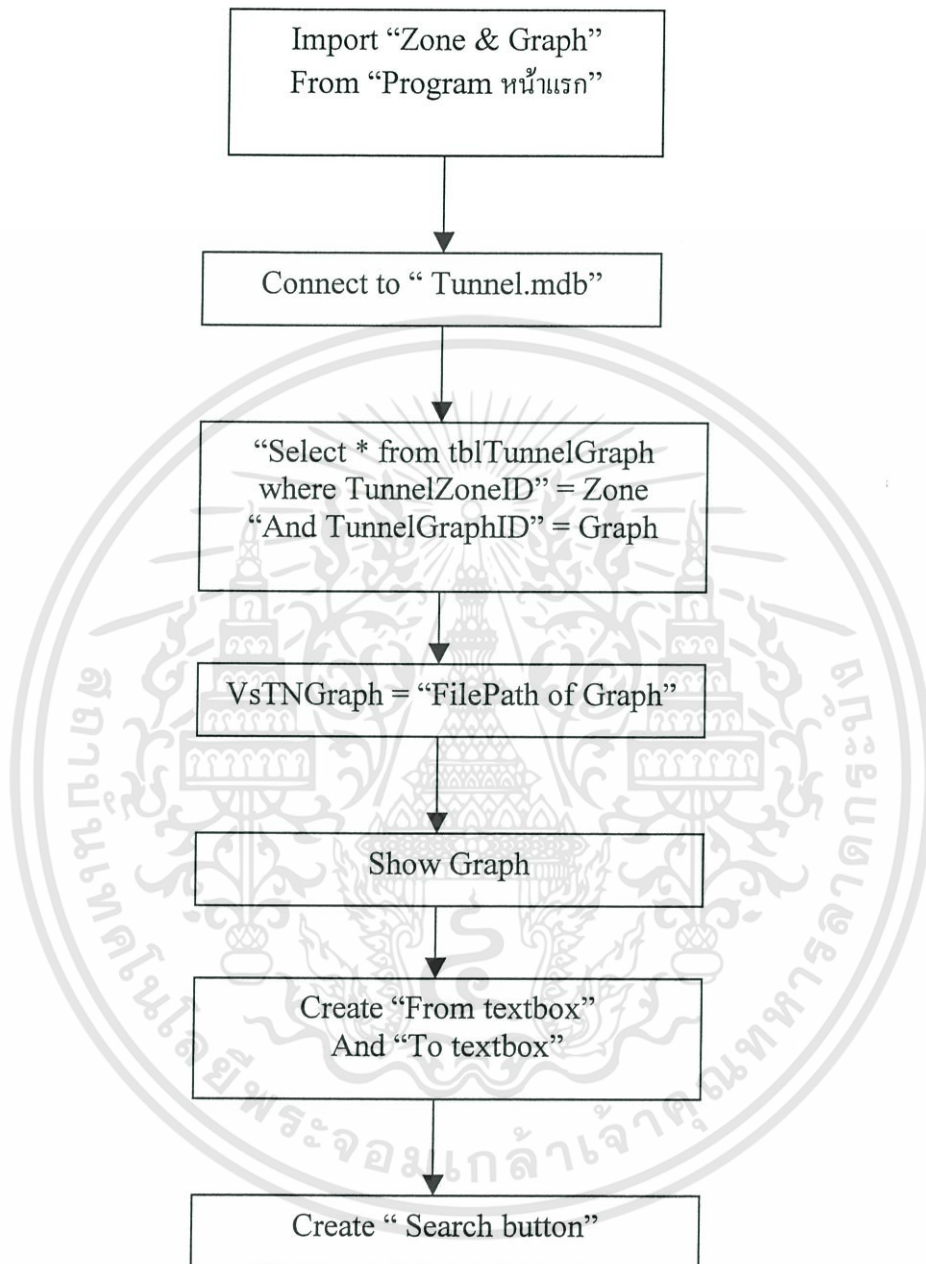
Import “Zone & Graph”
From “Program หน้าแรก”

Connect to “ Tunnel.mdb”

“Select * from tblTunnelGraph where TunnelZoneID” = Zone “And TunnelGraphID” = Graph

VsTNGraph = “FilePath of Graph”

Show Graph

Create “From textbox” And “To textbox”

Create “ Search button”

สถาบันเทคโนโลยีพระจอมเกล้าเจ้าคุณทหารลาดกระบัง